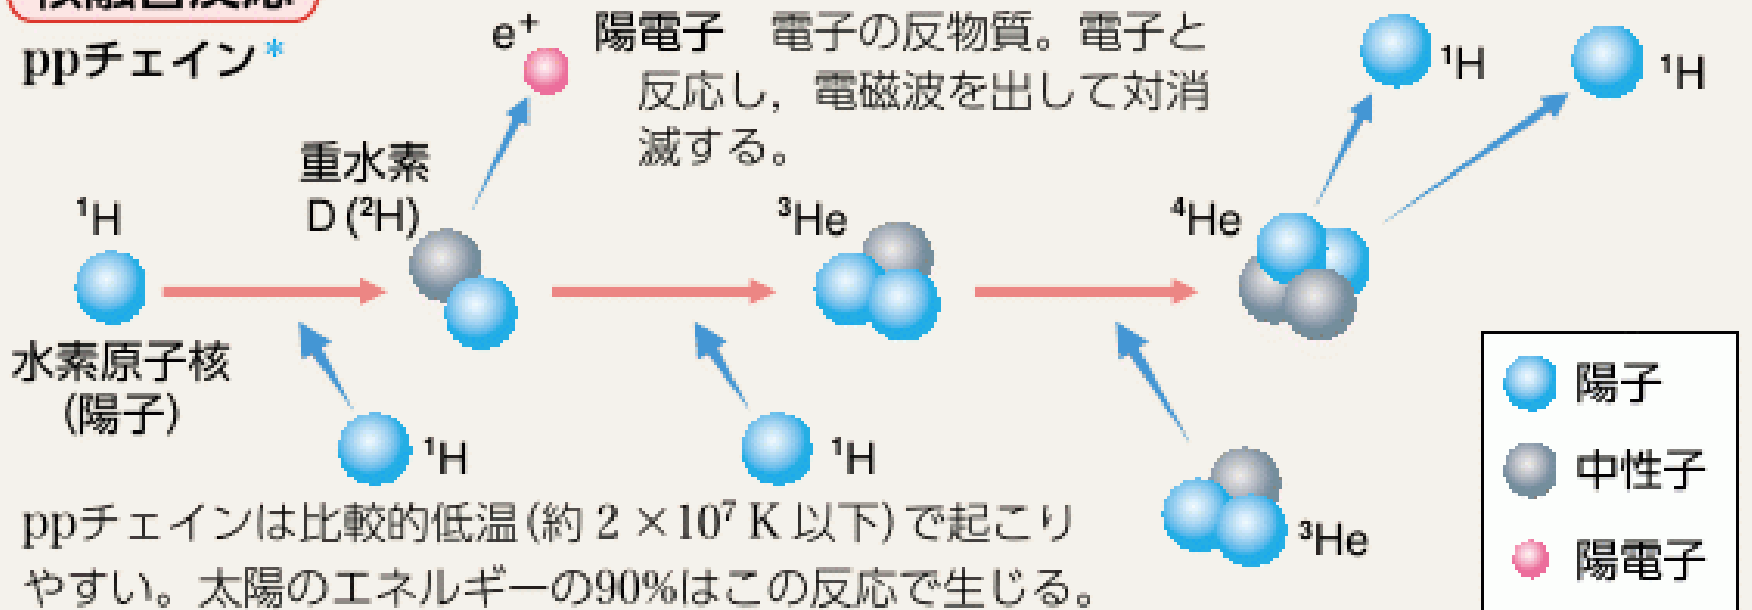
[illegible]

ppチェイン*

$e^+$ 陽電子　電子の反物質。電子と反応し，電磁波を出して対消滅する。

$^1H$

$^1H$

重水素
D ($^2H$)

$^1H$

$^3He$

$^4He$

水素原子核
(陽子)

$^1H$

$^1H$

$^3He$

陽子

中性子

陽電子

ppチェインは比較的低温（約 $2\times10^7$ K 以下）で起こりやすい。太陽のエネルギーの90%はこの反応で生じる。